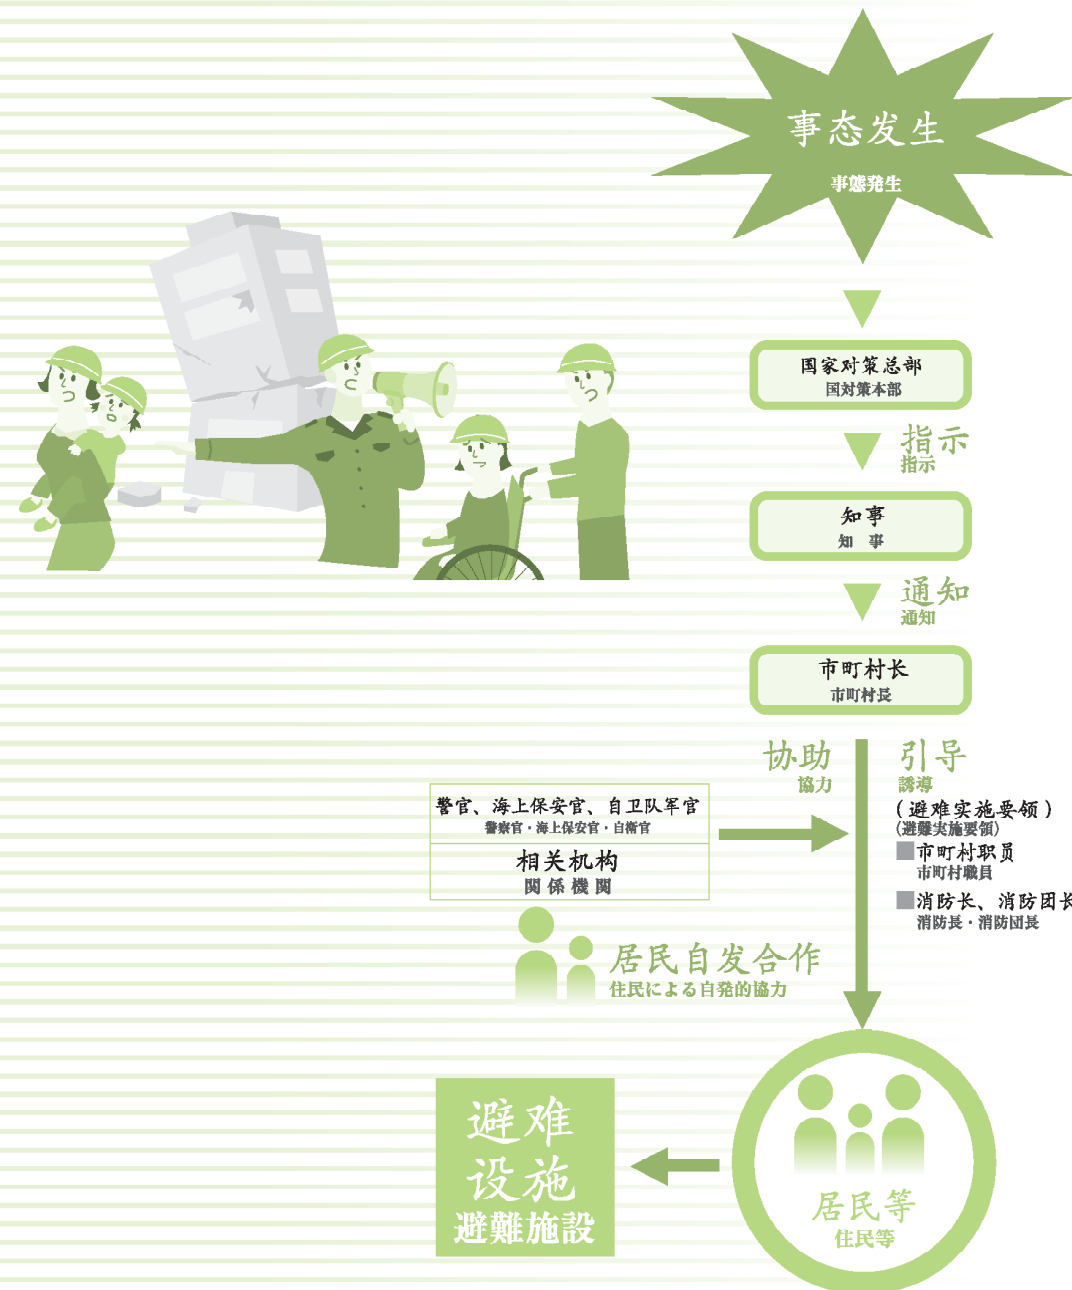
事态发生
事態発生

国家对策总部
国対策本部

指示
指示

知事
知　事

通知
通知

市町村长
市町村長

协助
協力

引导
誘導

（避难实施要领）
（避難実施要領）

■市町村职员
市町村職員

■消防长、消防团长
消防長・消防団長

警官、海上保安官、自卫队军官
警察官・海上保安官・自衛官

相关机构
関係機関

居民自发合作
住民による自発的協力

避难设施
避難施設

居民等
住民等